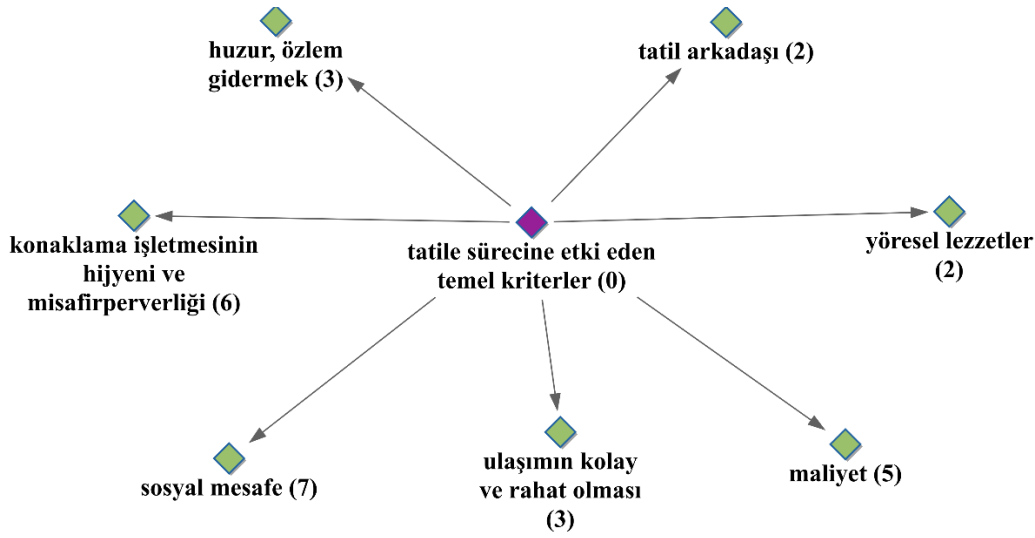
huzur, özlem gidermek (3)

tatil arkadaşı (2)

konaklama işletmesinin hijyeni ve misafirperverliği (6)

tatile sürecine etki eden temel kriterler (0)

yöresel lezzetler (2)

sosyal mesafe (7)

ulaşımın kolay ve rahat olması (3)

maliyet (5)